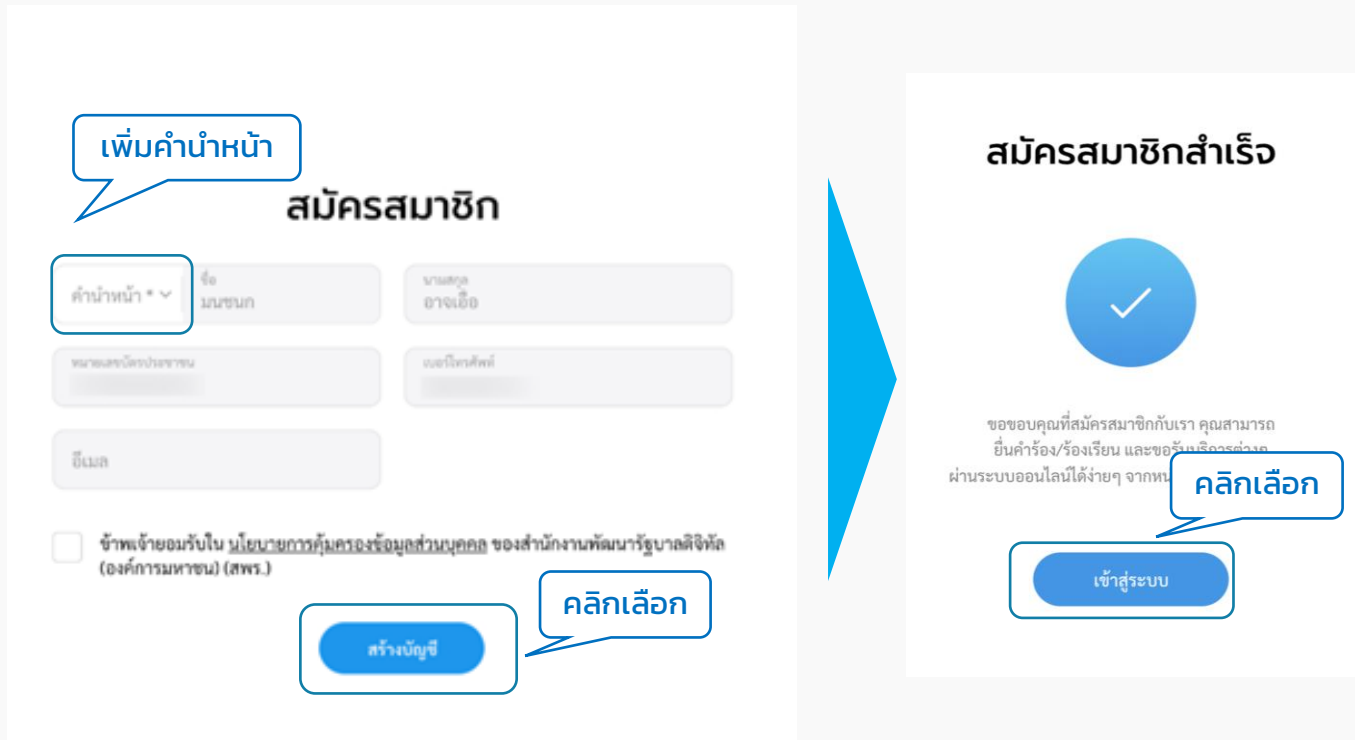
เพิ่มคำนำหน้า

สมัครสมาชิก

คำนำหน้า *

ชื่อ
มนชนก

นามสกุล
อาจเอื้อ

หมายเลขบัตรประชาชน
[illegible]

เบอร์โทรศัพท์
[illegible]

อีเมล

ข้าพเจ้ายอมรับใน นโยบายการคุ้มครองข้อมูลส่วนบุคคล ของสำนักงานพัฒนารัฐบาลดิจิทัล (องค์การมหาชน) (สพร.)

คลิกเลือก

สร้างบัญชี

สมัครสมาชิกสำเร็จ

ขอขอบคุณที่สมัครสมาชิกกับเรา คุณสามารถยื่นคำร้อง/ร้องเรียน และขอรับ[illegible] ผ่านระบบออนไลน์ได้ง่ายๆ จากหน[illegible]

คลิกเลือก

เข้าสู่ระบบ